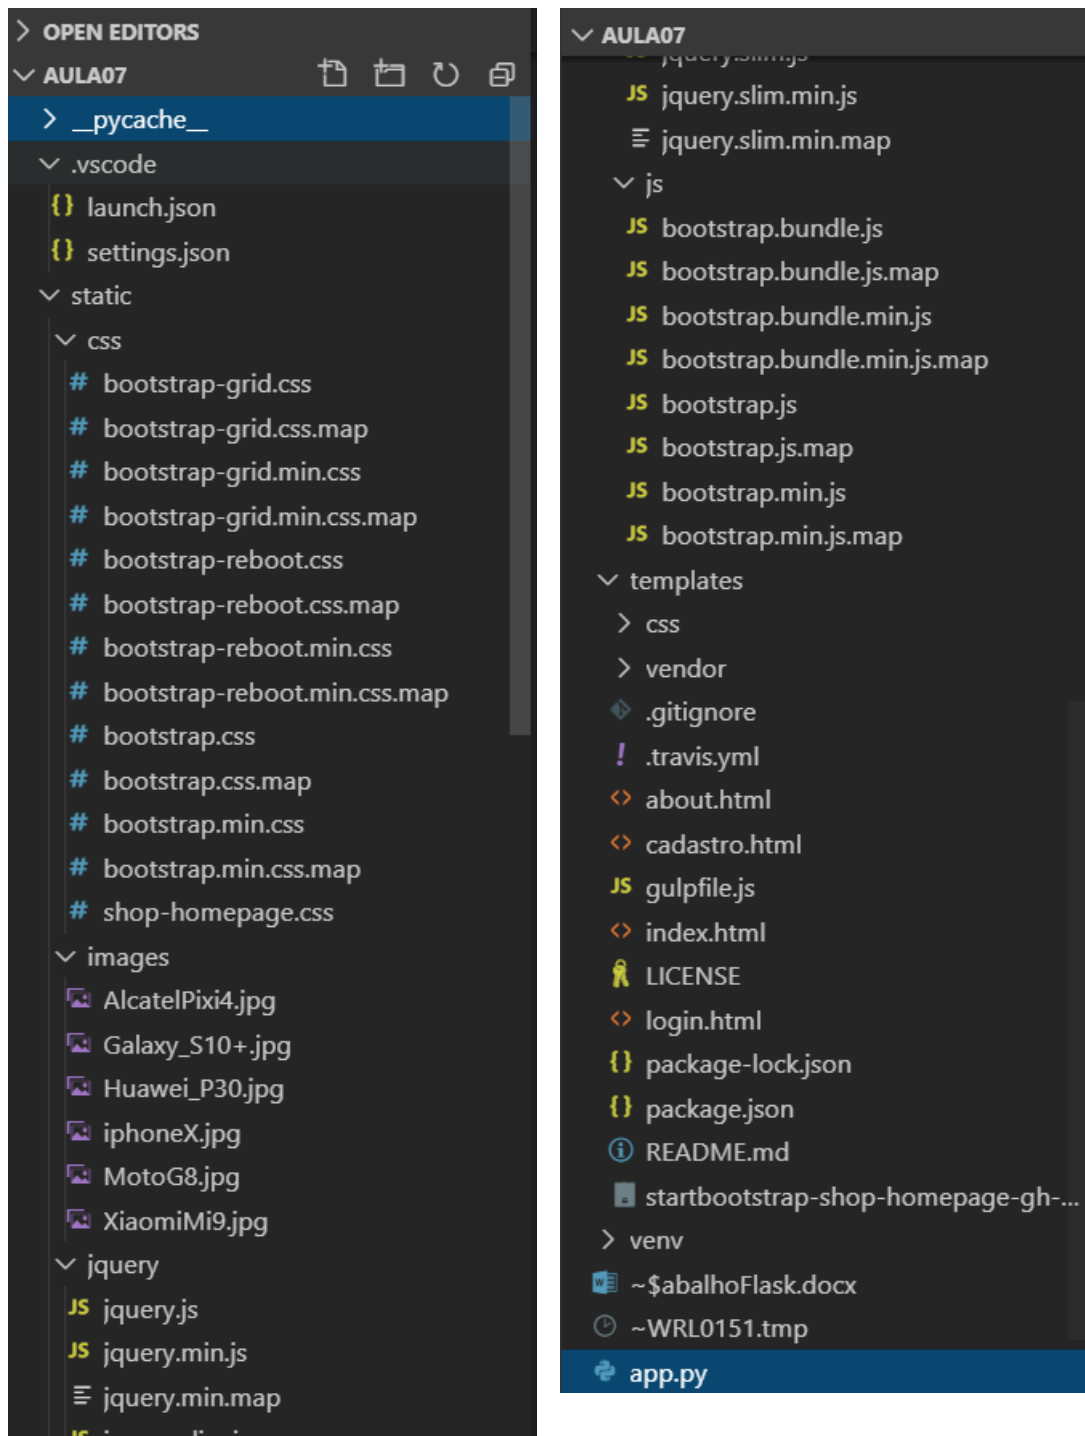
> OPEN EDITORS
AULA07
> __pycache__
.vscode
{} launch.json
{} settings.json
static
css
# bootstrap-grid.css
# bootstrap-grid.css.map
# bootstrap-grid.min.css
# bootstrap-grid.min.css.map
# bootstrap-reboot.css
# bootstrap-reboot.css.map
# bootstrap-reboot.min.css
# bootstrap-reboot.min.css.map
# bootstrap.css
# bootstrap.css.map
# bootstrap.min.css
# bootstrap.min.css.map
# shop-homepage.css
images
AlcatelPixi4.jpg
Galaxy_S10+.jpg
Huawei_P30.jpg
iphoneX.jpg
MotoG8.jpg
XiaomiMi9.jpg
jquery
JS jquery.js
JS jquery.min.js
jquery.min.map

AULA07
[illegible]
JS jquery.slim.min.js
jquery.slim.min.map
js
JS bootstrap.bundle.js
JS bootstrap.bundle.js.map
JS bootstrap.bundle.min.js
JS bootstrap.bundle.min.js.map
JS bootstrap.js
JS bootstrap.js.map
JS bootstrap.min.js
JS bootstrap.min.js.map
templates
> css
> vendor
.gitignore
! .travis.yml
<> about.html
<> cadastro.html
JS gulpfile.js
<> index.html
LICENSE
<> login.html
{} package-lock.json
{} package.json
README.md
startbootstrap-shop-homepage-gh-...
> venv
~$abalhoFlask.docx
~WRL0151.tmp
app.py